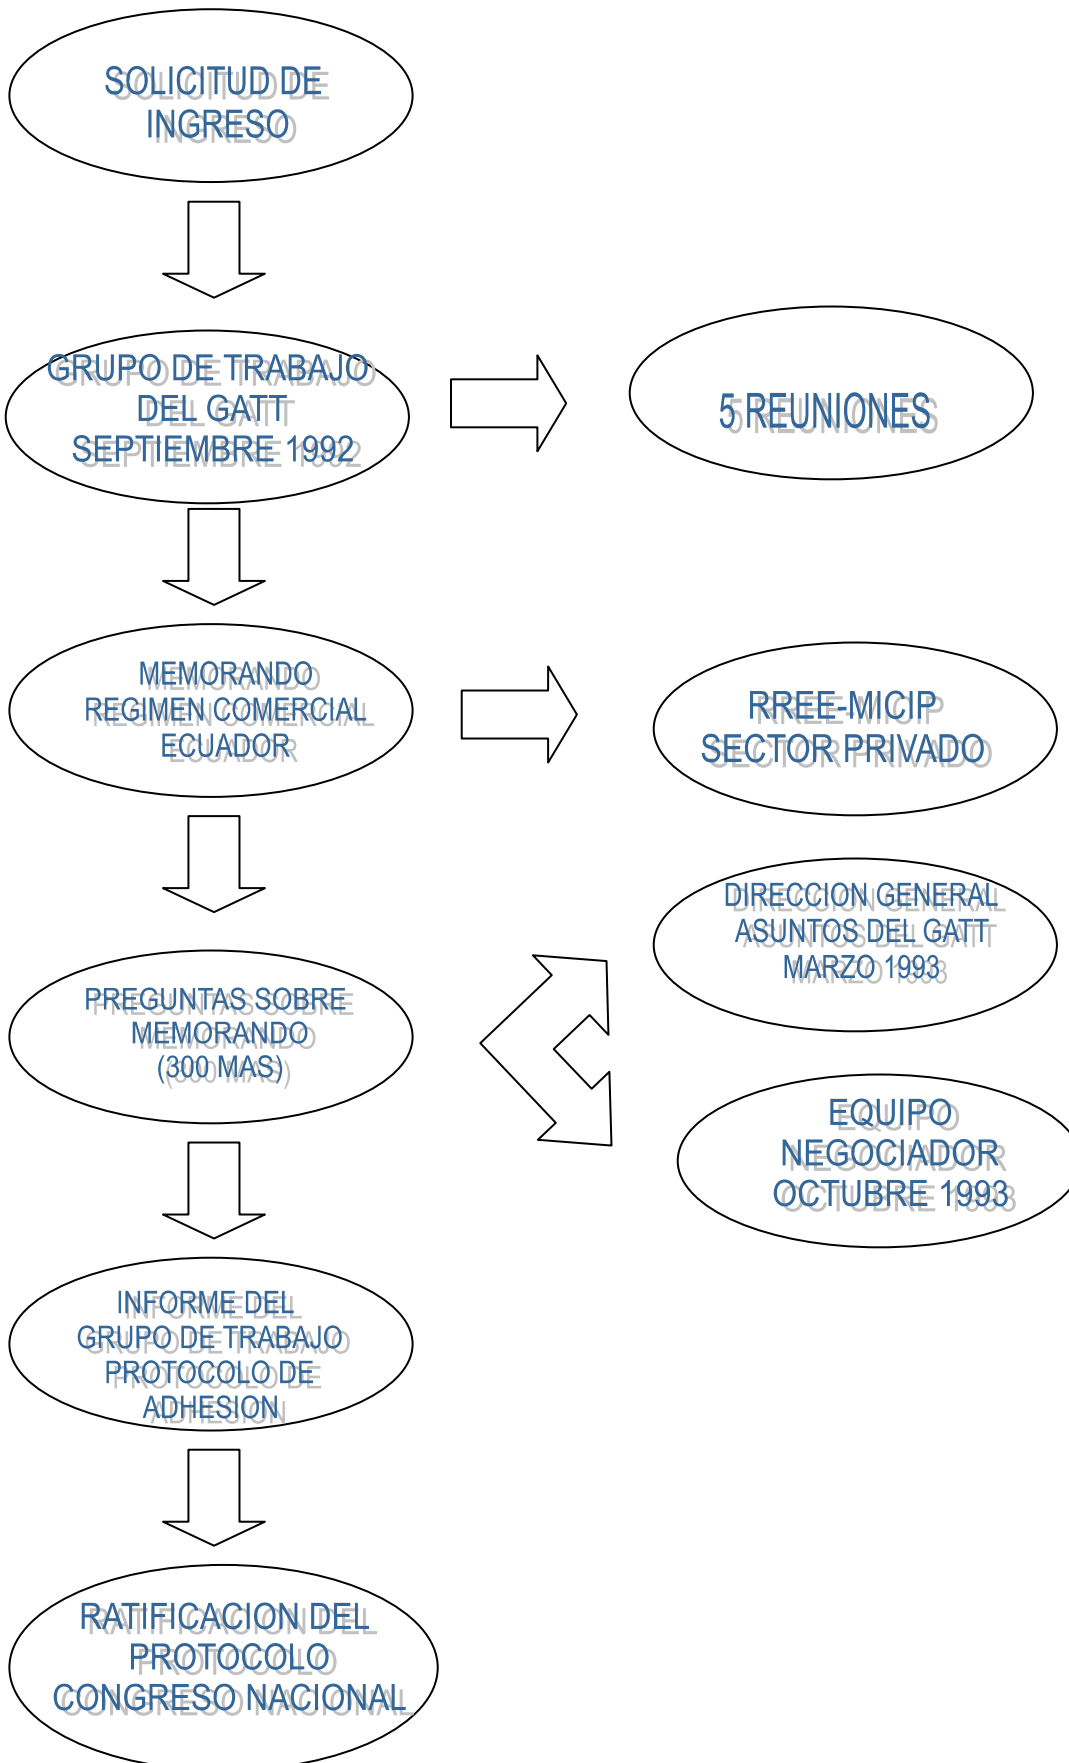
SOLICITUD DE INGRESO

GRUPO DE TRABAJO DEL GATT SEPTIEMBRE 1992

5 REUNIONES

MEMORANDO REGIMEN COMERCIAL ECUADOR

RREE-MICIP SECTOR PRIVADO

DIRECCION GENERAL ASUNTOS DEL GATT MARZO 1993

PREGUNTAS SOBRE MEMORANDO (300 MAS)

EQUIPO NEGOCIADOR OCTUBRE 1993

INFORME DEL GRUPO DE TRABAJO PROTOCOLO DE ADHESION

RATIFICACION DEL PROTOCOLO CONGRESO NACIONAL